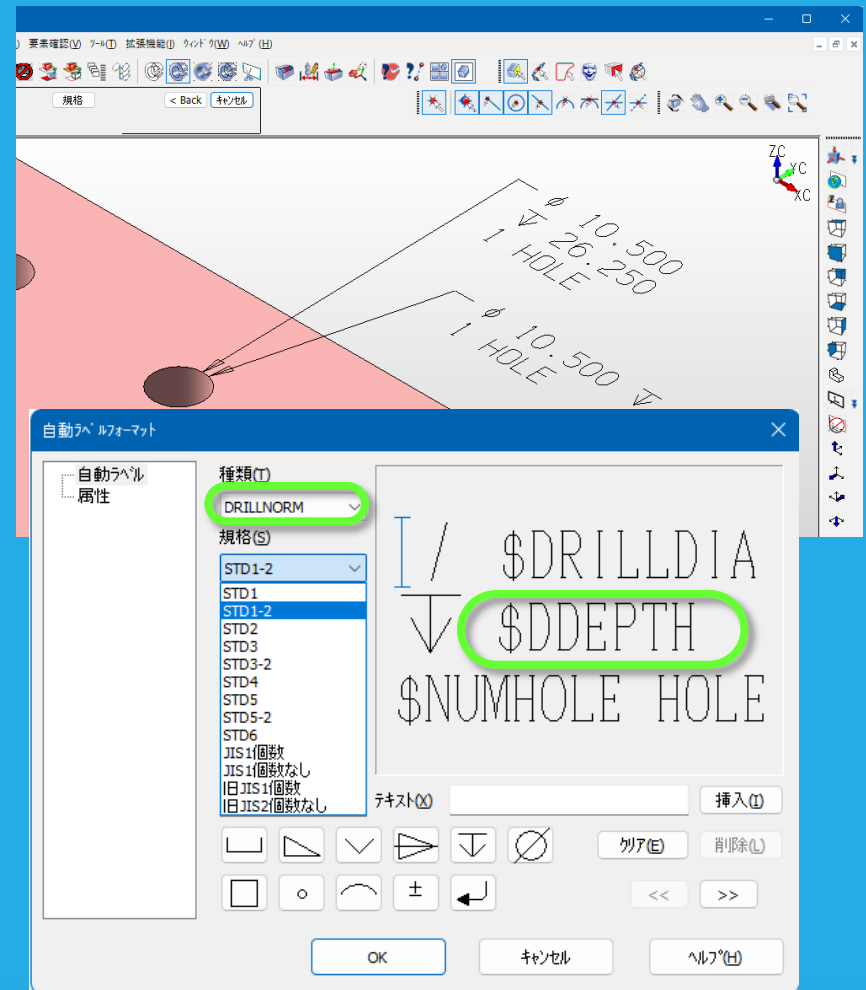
) 要素確認(V) ﾂｰﾙ(T) 拡張機能(I) ｳｨﾝﾄﾞｳ(W) ﾍﾙﾌﾟ(H)

規格 < Back ｷｬﾝｾﾙ

ZC YC XC

⌀ 10.500
26.250
1 HOLE

⌀ 10.500
1 HOLE

自動ﾗﾍﾞﾙﾌｫｰﾏｯﾄ

自動ﾗﾍﾞﾙ
属性

種類(T)
DRILLNORM
規格(S)
STD1-2
STD1
STD1-2
STD2
STD3
STD3-2
STD4
STD5
STD5-2
STD6
JIS1個数
JIS1個数なし
旧JIS1個数
旧JIS2個数なし

/ $DRILLDIA
$DDEPTH
$NUMHOLE HOLE

ﾃｷｽﾄ(X)
挿入(I)
ｸﾘｱ(E)
削除(L)
±
<<
>>
OK
ｷｬﾝｾﾙ
ﾍﾙﾌﾟ(H)